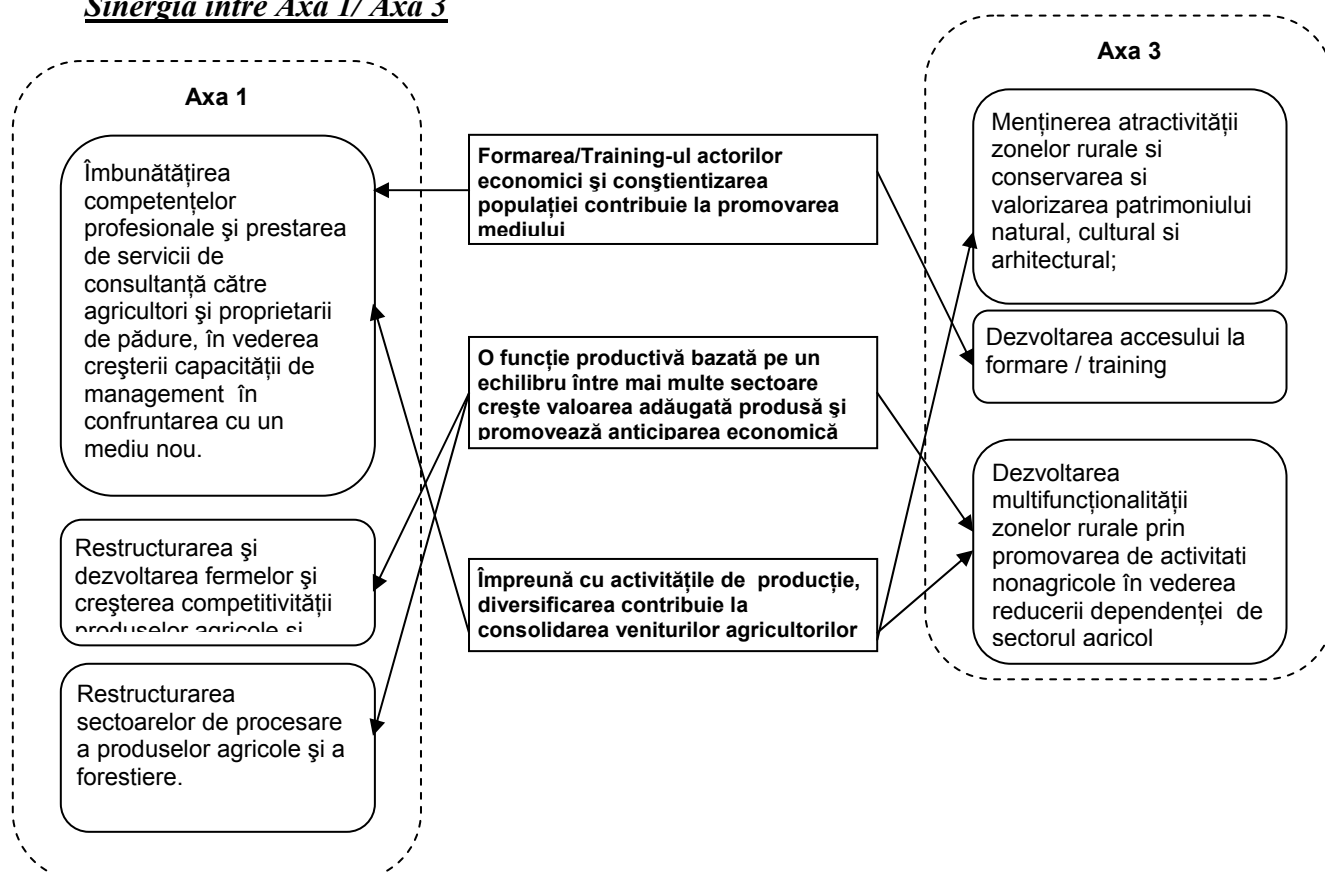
Sinergia între Axa 1/ Axa 3

Axa 1

Îmbunătăţirea competenţelor profesionale şi prestarea de servicii de consultanţă către agricultori şi proprietarii de pădure, în vederea creşterii capacităţii de management în confruntarea cu un mediu nou.

Restructurarea şi dezvoltarea fermelor şi creşterea competitivităţii produselor agricole şi

Restructurarea sectoarelor de procesare a produselor agricole şi a forestiere.

Formarea/Training-ul actorilor economici şi conştientizarea populaţiei contribuie la promovarea mediului

O funcţie productivă bazată pe un echilibru între mai multe sectoare creşte valoarea adăugată produsă şi promovează anticiparea economică

Împreună cu activităţile de producţie, diversificarea contribuie la consolidarea veniturilor agricultorilor

Axa 3

Menţinerea atractivităţii zonelor rurale si conservarea si valorizarea patrimoniului natural, cultural si arhitectural;

Dezvoltarea accesului la formare / training

Dezvoltarea multifuncţionalităţii zonelor rurale prin promovarea de activitati nonagricole în vederea reducerii dependenţei de sectorul agricol